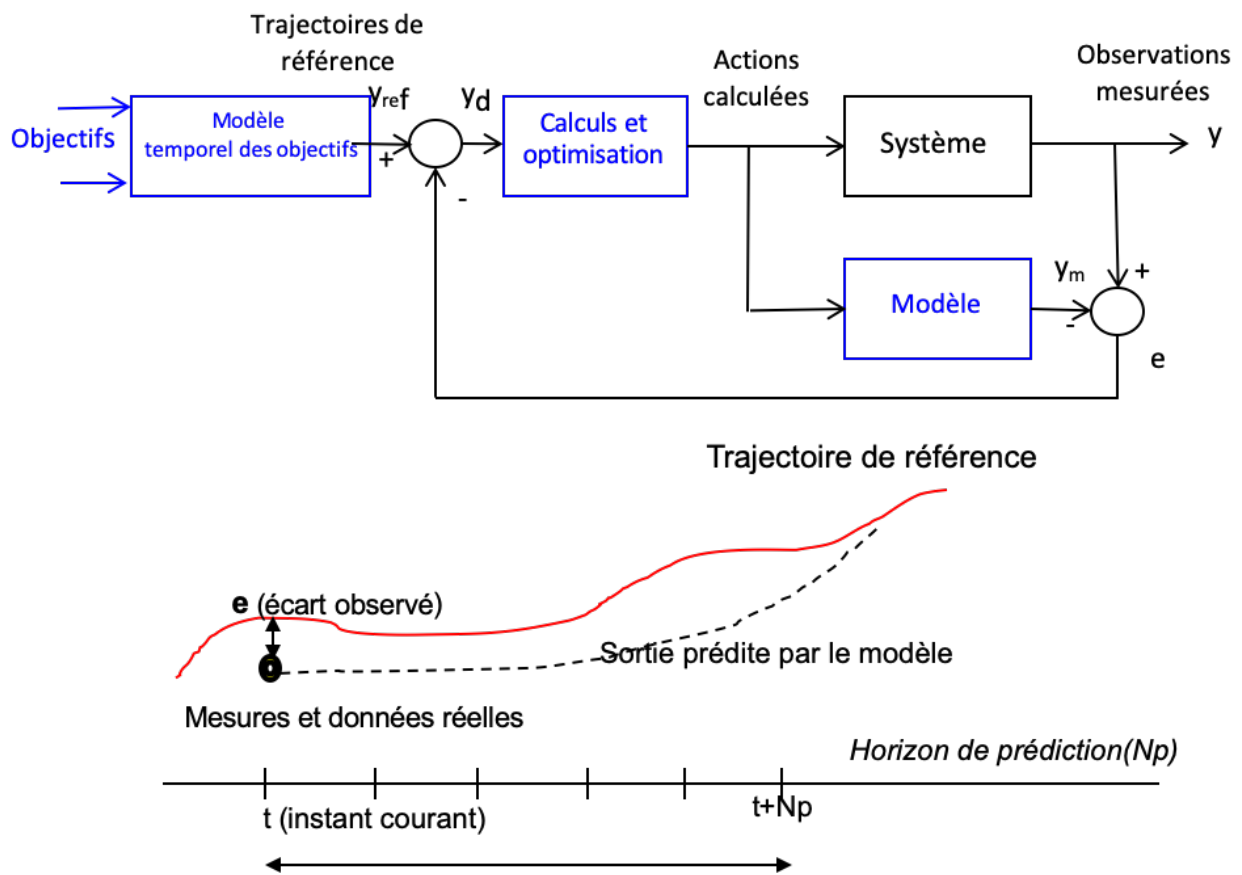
Trajectoires de référence

$y_{ref}$

$y_d$

Objectifs

Modèle temporel des objectifs

+

-

Calculs et optimisation

Actions calculées

Système

Observations mesurées

y

$y_m$

+

Modèle

-

e

Trajectoire de référence

**e** (écart observé)

Sortie prédite par le modèle

Mesures et données réelles

*Horizon de prédiction(Np)*

t (instant courant)

t+Np